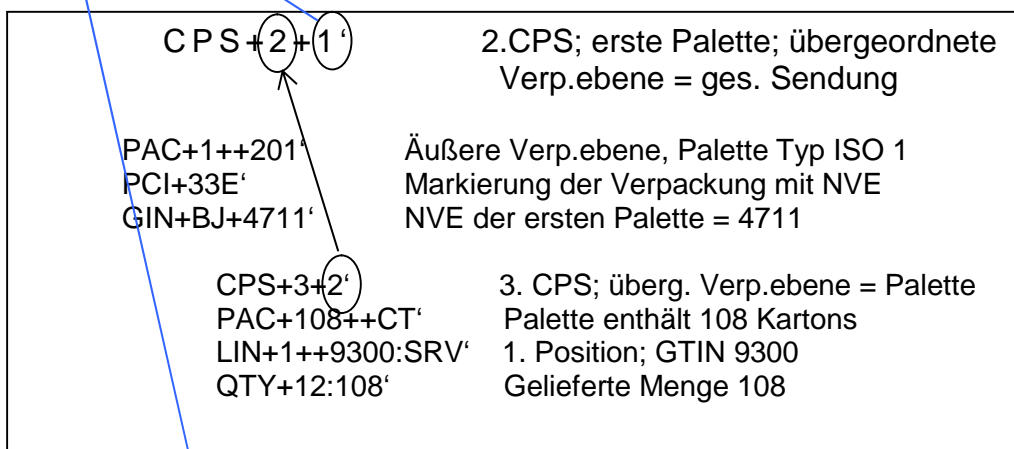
C P S + 2 + 1 ‘ 2.CPS; erste Palette; übergeordnete Verp.ebene = ges. Sendung

PAC+1++201‘ Äußere Verp.ebene, Palette Typ ISO 1
PCI+33E‘ Markierung der Verpackung mit NVE
GIN+BJ+4711‘ NVE der ersten Palette = 4711

CPS+3+2‘ 3. CPS; überg. Verp.ebene = Palette
PAC+108++CT‘ Palette enthält 108 Kartons
LIN+1++9300:SRV‘ 1. Position; GTIN 9300
QTY+12:108‘ Gelieferte Menge 108